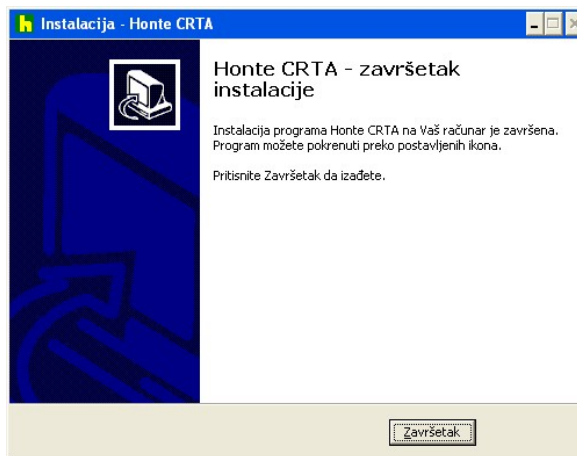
Instalacija - Honte CRTA

Honte CRTA - završetak instalacije

Instalacija programa Honte CRTA na Vaš računar je završena. Program možete pokrenuti preko postavljenih ikona.

Pritisnite Završetak da izađete.

Završetak